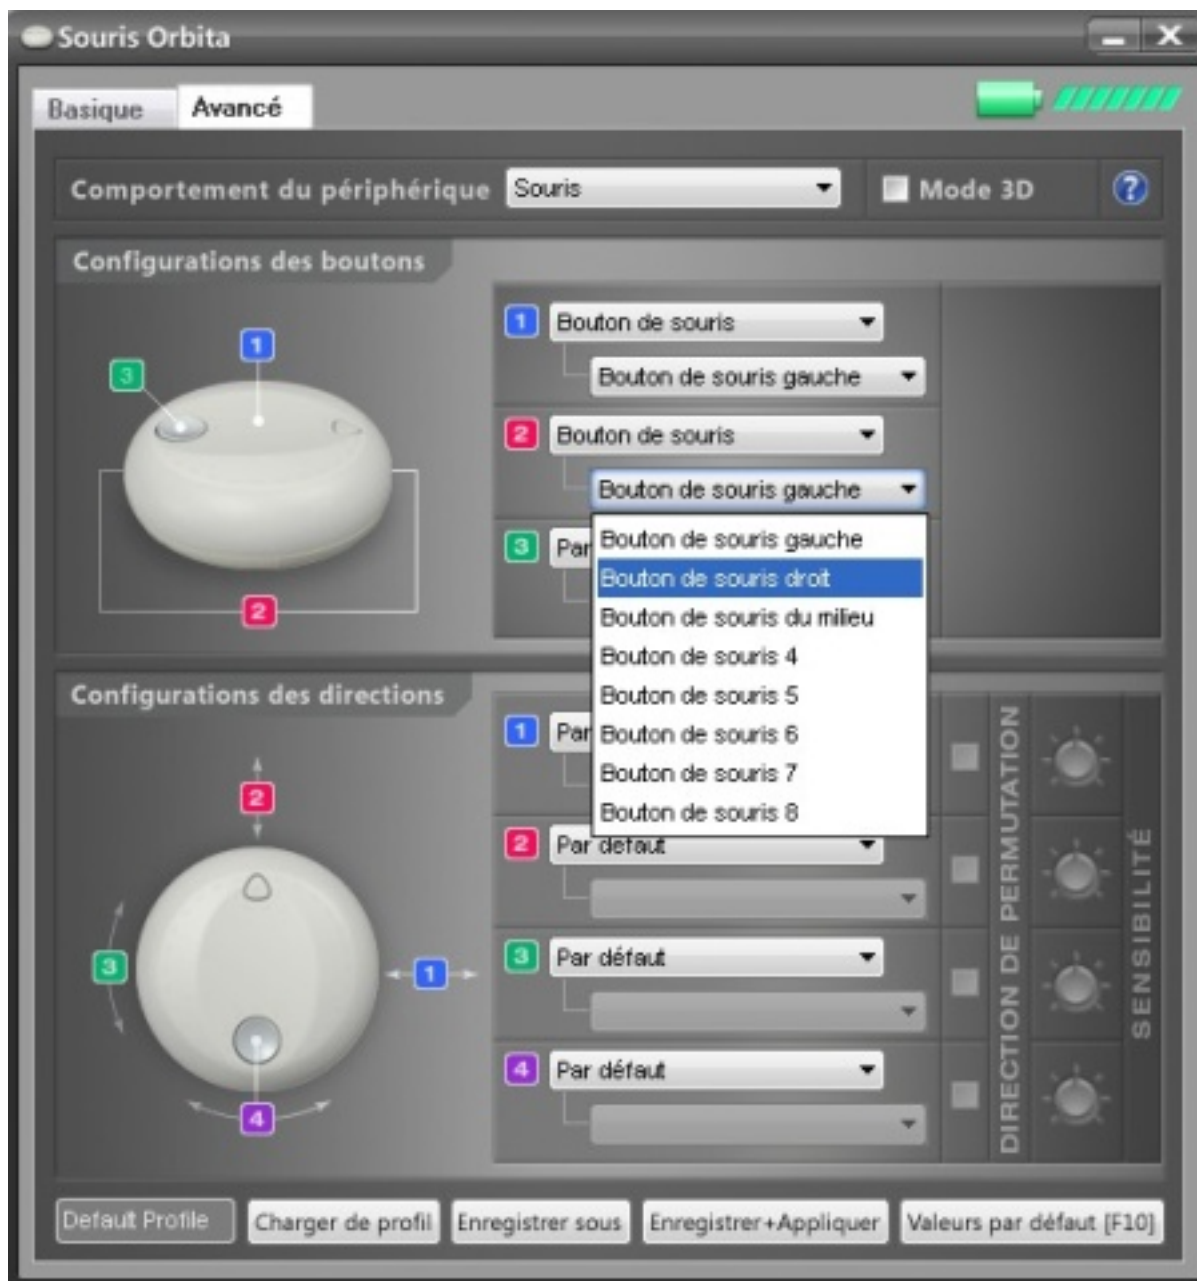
Souris Orbita

Basique | Avancé

Comportement du périphérique | Souris | Mode 3D | ?

Configurations des boutons

3
1
2

1 Bouton de souris
Bouton de souris gauche
2 Bouton de souris
Bouton de souris gauche
3 Par

Bouton de souris gauche
Bouton de souris droit
Bouton de souris du milieu
Bouton de souris 4
Bouton de souris 5
Bouton de souris 6
Bouton de souris 7
Bouton de souris 8

Configurations des directions

2
3
1
4

1 Par
2 Par défaut
3 Par défaut
4 Par défaut

DIRECTION DE PERMUTATION
SENSIBILITÉ

Default Profile | Charger de profil | Enregistrer sous | Enregistrer+Appliquer | Valeurs par défaut [F10]